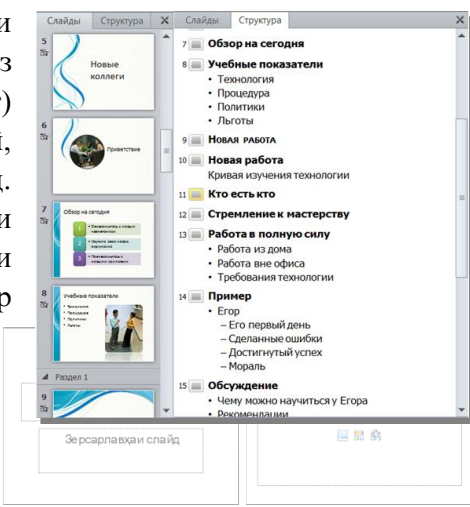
и
з
)
і,
д.
и
и
р

Слайды
Структура
5
Новые коллеги
6
Приветствие
7
Обзор на сегодня
1
2
3
8
Учебные показатели
• Технология
• Процедура
• Политики
• Льготы
Раздел 1
9

Слайды
Структура
7 Обзор на сегодня
8 Учебные показатели
• Технология
• Процедура
• Политики
• Льготы
9 Новая работа
10 Новая работа
Кривая изучения технологии
11 Кто есть кто
12 Стремление к мастерству
13 Работа в полную силу
• Работа из дома
• Работа вне офиса
• Требования технологии
14 Пример
• Егор
– Его первый день
– Сделанные ошибки
– Достигнутый успех
– Мораль
15 Обсуждение
• Чему можно научиться у Егора
• Рекомендации

Зерсарлавҳаи слайд